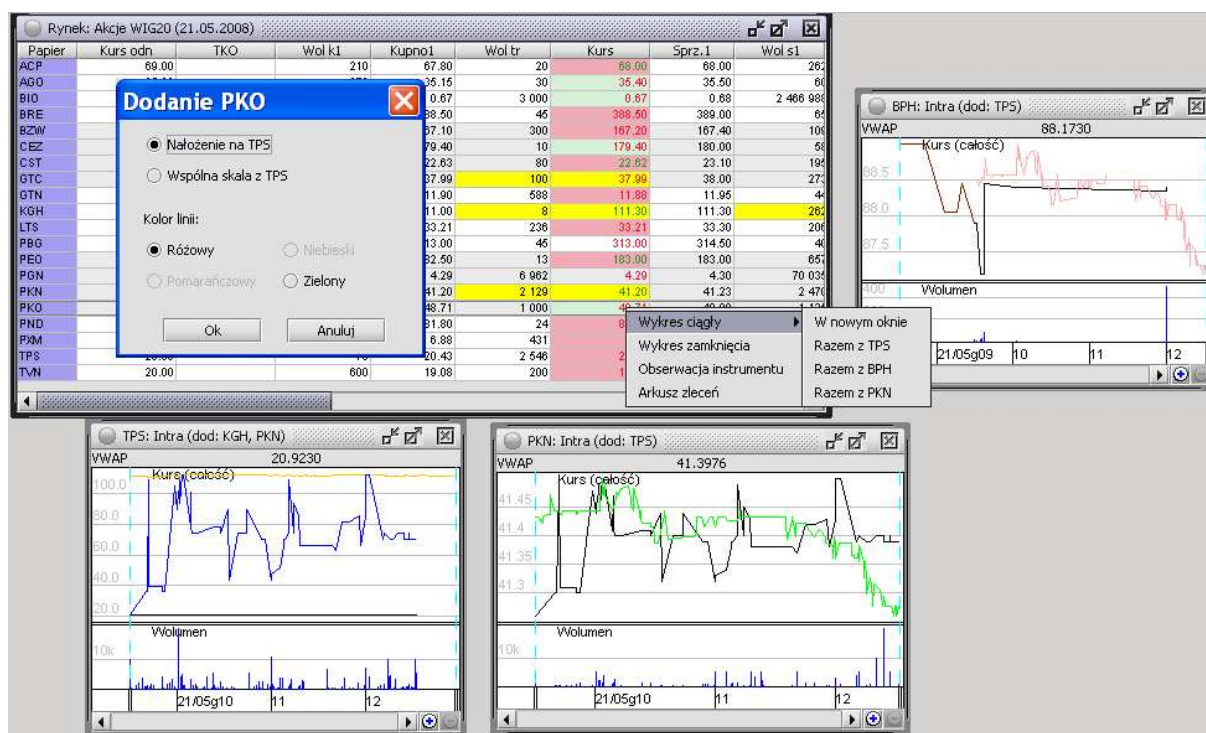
Rynek: Akcje WIG20 (21.05.2008)

| Papier | Kurs odn | TKO | Wol k1 | Kupno1 | Wol tr | Kurs | Sprz.1 | Wol s1 |
|---|---|---|---|---|---|---|---|---|
| ACP | 69.00 | | 210 | 67.80 | 20 | 68.00 | 68.00 | 262 |
| AGO | | | | 35.15 | 30 | 35.40 | 35.50 | 60 |
| BIO | | | | 0.67 | 3 000 | 0.67 | 0.68 | 2 466 988 |
| BRE | | | | 38.50 | 45 | 388.50 | 389.00 | 65 |
| BZW | | | | 67.10 | 300 | 167.20 | 167.40 | 100 |
| CEZ | | | | 79.40 | 10 | 179.40 | 180.00 | 58 |
| CST | | | | 22.63 | 80 | 22.62 | 23.10 | 195 |
| GTC | | | | 37.99 | 100 | 37.99 | 38.00 | 273 |
| GTN | | | | 11.90 | 588 | 11.88 | 11.95 | 44 |
| KGH | | | | 11.00 | 8 | 111.30 | 111.30 | 262 |
| LTS | | | | 33.21 | 236 | 33.21 | 33.30 | 206 |
| PBG | | | | 13.00 | 45 | 313.00 | 314.50 | 40 |
| PEO | | | | 32.50 | 13 | 183.00 | 183.00 | 657 |
| PGN | | | | 4.29 | 6 962 | 4.29 | 4.30 | 70 035 |
| PKN | | | | 41.20 | 2 129 | 41.20 | 41.23 | 2 470 |
| PKO | | | | 48.71 | 1 000 | | | |
| PND | | | | 31.80 | 24 | | | |
| PXM | | | | 6.88 | 431 | | | |
| TPS | | | | 20.43 | 2 546 | | | |
| TVN | 20.00 | | 600 | 19.08 | 200 | | | |

Dodanie PKO
Nałożenie na TPS
Wspólna skala z TPS
Kolor linii:
Różowy
Niebieski
Pomarańczowy
Zielony
Ok
Anuluj

Wykres ciągły
Wykres zamknięcia
Obserwacja instrumentu
Arkusz zleceń
W nowym oknie
Razem z TPS
Razem z BPH
Razem z PKN

BPH: Intra (dod: TPS)
VWAP 88.1730
Kurs (całość)
88.5
88.0
87.5
Wolumen
21/05g09 10 11 12

TPS: Intra (dod: KGH, PKN)
VWAP 20.9230
Kurs (całość)
100.0
80.0
60.0
40.0
20.0
Wolumen
10k
21/05g10 11 12

PKN: Intra (dod: TPS)
VWAP 41.3976
Kurs (całość)
41.45
41.4
41.35
41.3
Wolumen
10k
21/05g10 11 12